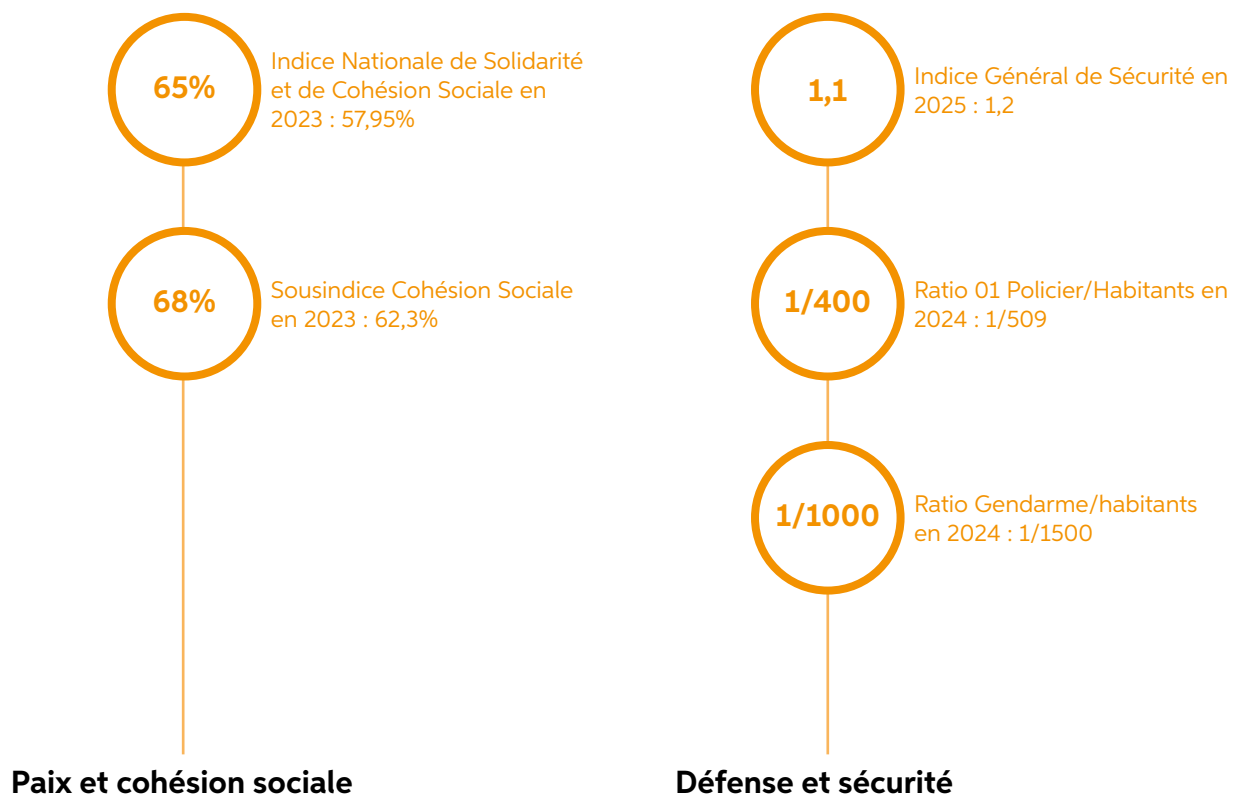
65%

Indice Nationale de Solidarité et de Cohésion Sociale en 2023 : 57,95%

68%

Sousindice Cohésion Sociale en 2023 : 62,3%

Paix et cohésion sociale

1,1

Indice Général de Sécurité en 2025 : 1,2

1/400

Ratio 01 Policier/Habitants en 2024 : 1/509

1/1000

Ratio Gendarme/habitants en 2024 : 1/1500

Défense et sécurité